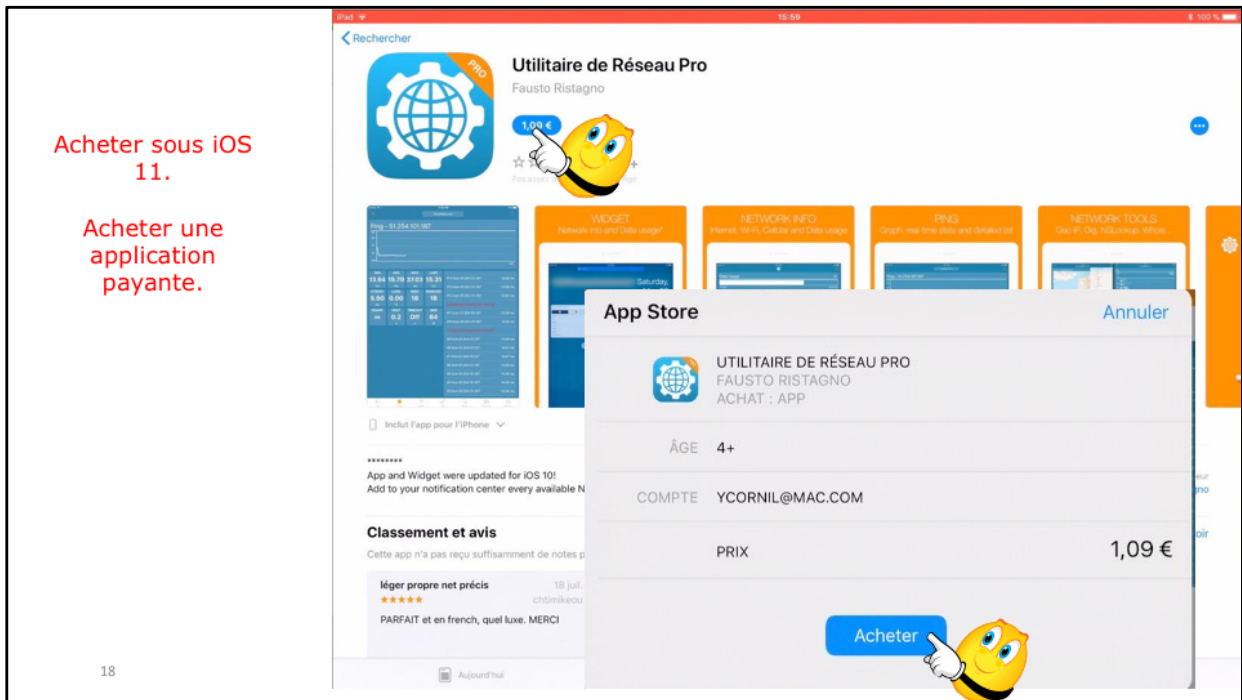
Acheter sous iOS 11.

Acheter une application payante.

18

iPad
15:59
100 %

Rechercher

Utilitaire de Réseau Pro
Fausto Ristagno

PRO

1,09 €

WIDGET
Network info and Data usage

NETWORK INFO
Internet, Wi-Fi, Cellular and Data usage

PING
Graph, real time stats and detailed list

NETWORK TOOLS

Inclut l'app pour l'iPhone

App and Widget were updated for iOS 10!
Add to your notification center every available N

Classement et avis
Cette app n'a pas reçu suffisamment de notes p

léger propre net précis
18 juil.
★★★★★
chtimikeou
PARFAIT et en french, quel luxe. MERCI

Aujourd'hui

App Store
Annuler

UTILITAIRE DE RÉSEAU PRO
FAUSTO RISTAGNO
ACHAT : APP

ÂGE 4+

COMPTE YCORNIL@MAC.COM

PRIX 1,09 €

Acheter